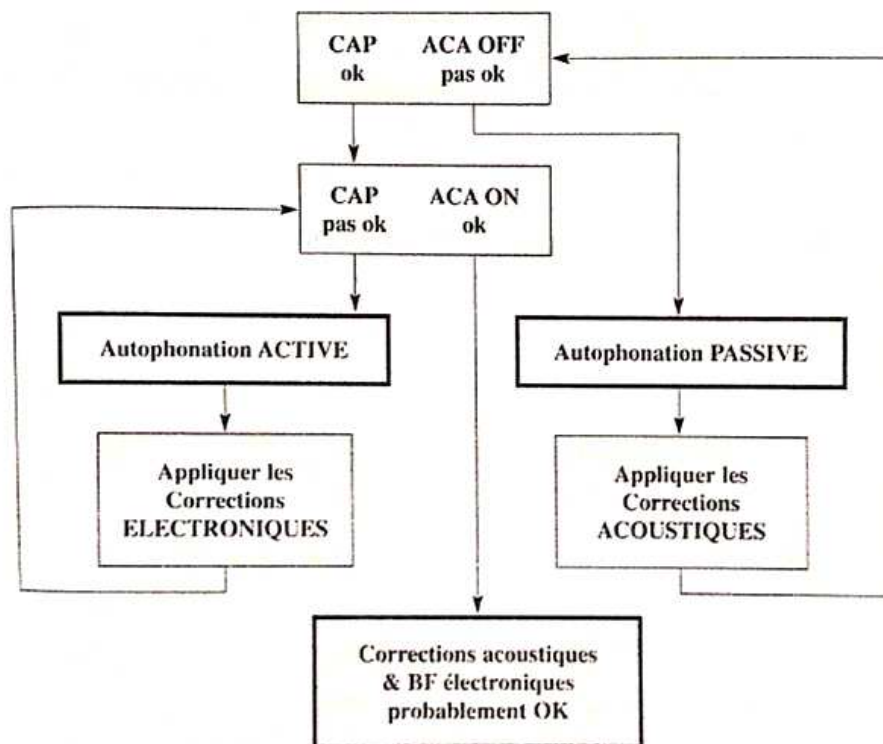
CAP ok

ACA OFF pas ok

CAP pas ok

ACA ON ok

Autophonation ACTIVE

Autophonation PASSIVE

Appliquer les Corrections ELECTRONIQUES

Appliquer les Corrections ACOUSTIQUES

Corrections acoustiques & BF électroniques probablement OK

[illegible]